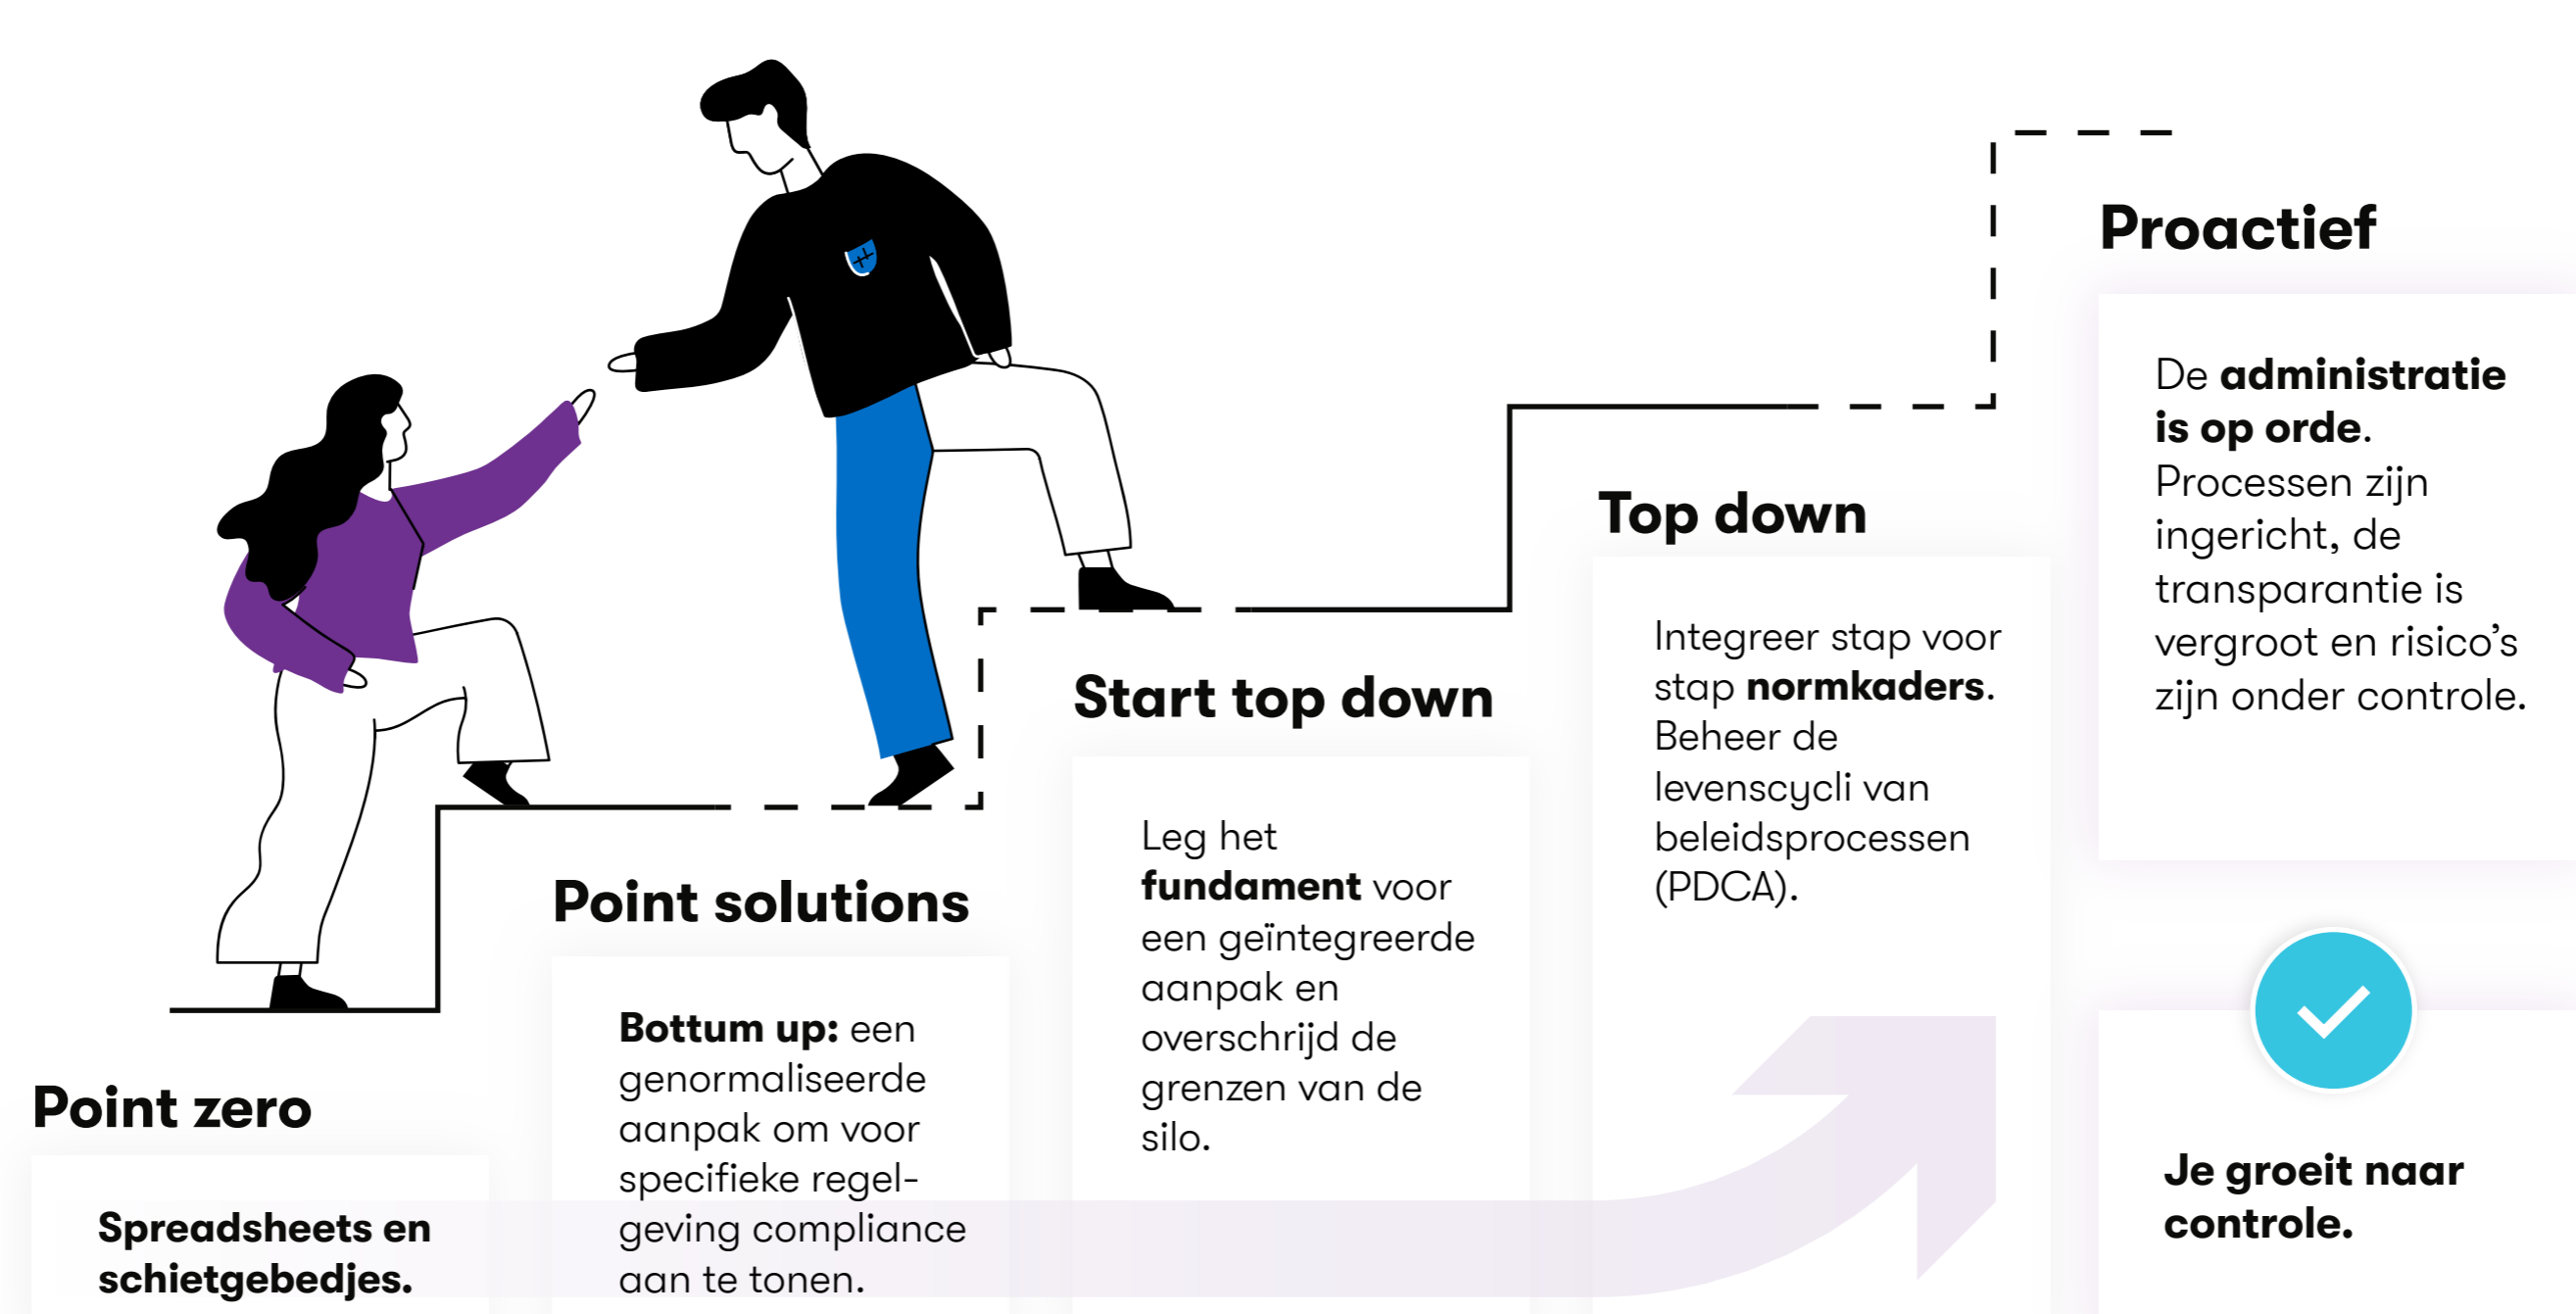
Proactief

De **administratie is op orde**. Processen zijn ingericht, de transparantie is vergroot en risico's zijn onder controle.

Top down

Integreer stap voor stap **normkaders**. Beheer de levenscycli van beleidsprocessen (PDCA).

Start top down

Leg het **fundament** voor een geïntegreerde aanpak en overschrijd de grenzen van de silo.

Point solutions

**Bottum up:** een genormaliseerde aanpak om voor specifieke regelgeving compliance aan te tonen.

Point zero

**Spreadsheets en schietgebedjes.**

**Je groeit naar controle.**